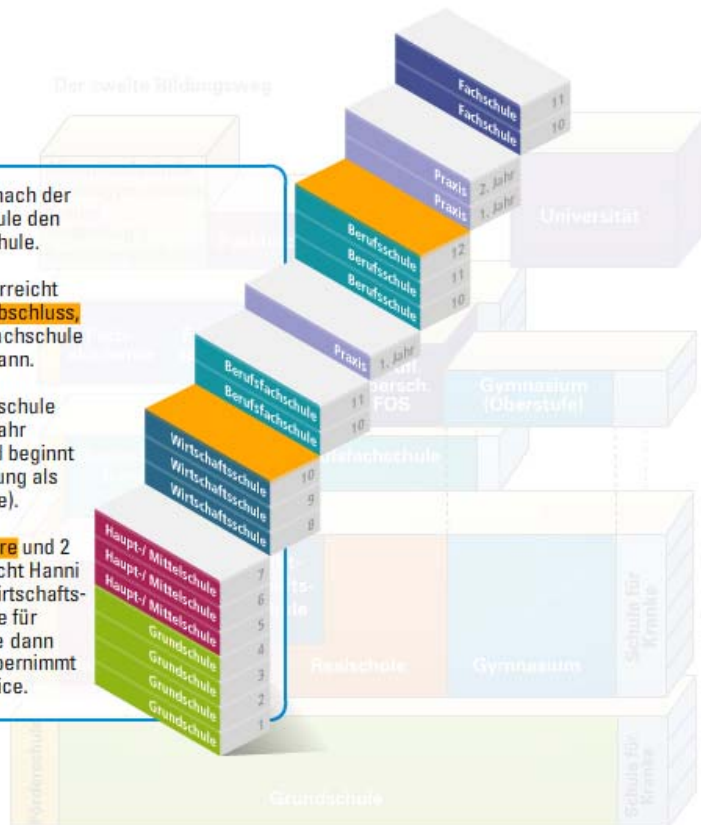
Der zweite Bildungsweg

nach der
ule den
hule.

rreicht
bschluss,
chschule
ann.

schule
ahr
l beginnt
ung als
e).

re und 2
cht Hanni
irtschafts-
e für
e dann
bernimmt
ice.

Fachschule 11
Fachschule 10
Praxis 2. Jahr
Praxis 1. Jahr
Universität
Berufsschule 12
Berufsschule 11
Berufsschule 10
Praxis 1. Jahr
Berufsfachschule 11
Berufsfachschule 10
Gymnasium (Oberstufe)
FOS
Wirtschaftsschule 10
Wirtschaftsschule 9
Wirtschaftsschule 8
Haupt-/ Mittelschule 7
Haupt-/ Mittelschule 6
Haupt-/ Mittelschule 5
Grundschule 4
Grundschule 3
Grundschule 2
Grundschule 1
Realschule
Gymnasium
Schule für Kranke
Grundschule
Schule für Kranke
Förderschule